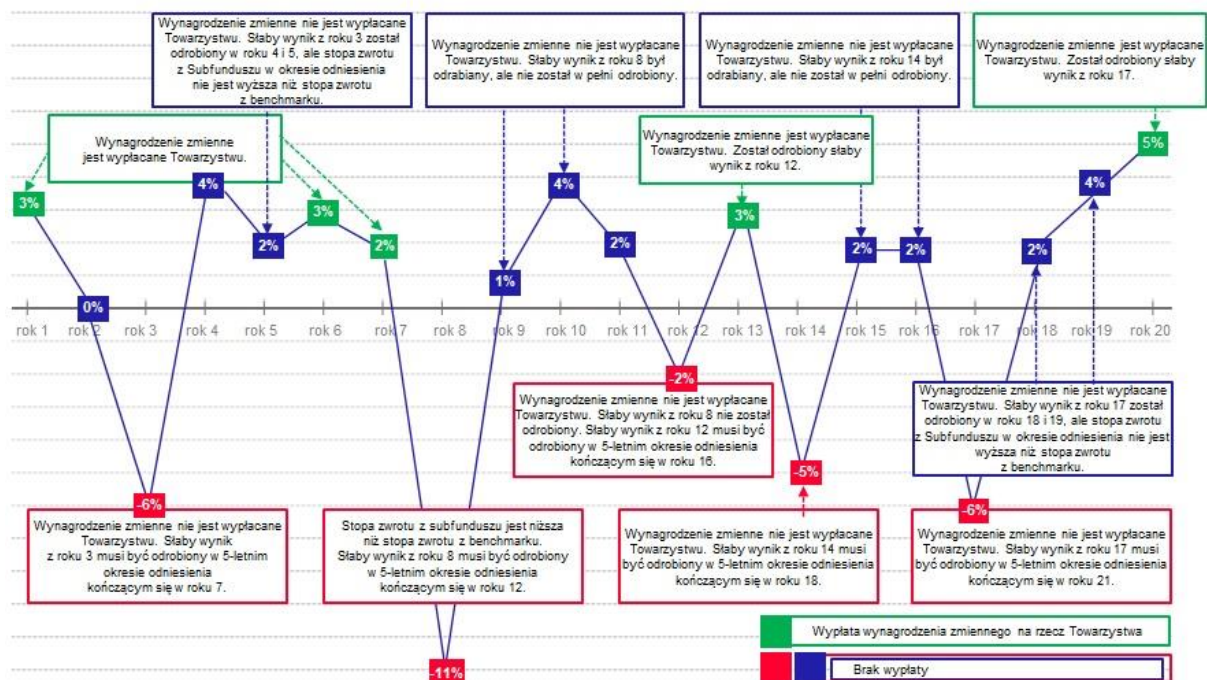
Wynagrodzenie zmienne nie jest wypłacane Towarzystwu. Słaby wynik z roku 3 został odrobiony w roku 4 i 5, ale stopa zwrotu z Subfunduszu w okresie odniesienia nie jest wyższa niż stopa zwrotu z benchmarku.

Wynagrodzenie zmienne nie jest wypłacane Towarzystwu. Słaby wynik z roku 8 był odrabiany, ale nie został w pełni odrobiony.

Wynagrodzenie zmienne nie jest wypłacane Towarzystwu. Słaby wynik z roku 14 był odrabiany, ale nie został w pełni odrobiony.

Wynagrodzenie zmienne jest wypłacane Towarzystwu. Został odrobiony słaby wynik z roku 17.

Wynagrodzenie zmienne jest wypłacane Towarzystwu.

Wynagrodzenie zmienne jest wypłacane Towarzystwu. Został odrobiony słaby wynik z roku 12.

3%
0%
-6%
4%
2%
3%
2%
-11%
1%
4%
2%
-2%
3%
-5%
2%
2%
-6%
2%
4%
5%

rok 1 rok 2 rok 3 rok 4 rok 5 rok 6 rok 7 rok 8 rok 9 rok 10 rok 11 rok 12 rok 13 rok 14 rok 15 rok 16 rok 17 rok 18 rok 19 rok 20

Wynagrodzenie zmienne nie jest wypłacane Towarzystwu. Słaby wynik z roku 8 nie został odrobiony. Słaby wynik z roku 12 musi być odrobiony w 5-letnim okresie odniesienia kończącym się w roku 16.

Wynagrodzenie zmienne nie jest wypłacane Towarzystwu. Słaby wynik z roku 17 został odrobiony w roku 18 i 19, ale stopa zwrotu z Subfunduszu w okresie odniesienia nie jest wyższa niż stopa zwrotu z benchmarku.

Wynagrodzenie zmienne nie jest wypłacane Towarzystwu. Słaby wynik z roku 3 musi być odrobiony w 5-letnim okresie odniesienia kończącym się w roku 7.

Stopa zwrotu z subfunduszu jest niższa niż stopa zwrotu z benchmarku. Słaby wynik z roku 8 musi być odrobiony w 5-letnim okresie odniesienia kończącym się w roku 12.

Wynagrodzenie zmienne nie jest wypłacane Towarzystwu. Słaby wynik z roku 14 musi być odrobiony w 5-letnim okresie odniesienia kończącym się w roku 18.

Wynagrodzenie zmienne nie jest wypłacane Towarzystwu. Słaby wynik z roku 17 musi być odrobiony w 5-letnim okresie odniesienia kończącym się w roku 21.

Wypłata wynagrodzenia zmiennego na rzecz Towarzystwa

Brak wypłaty